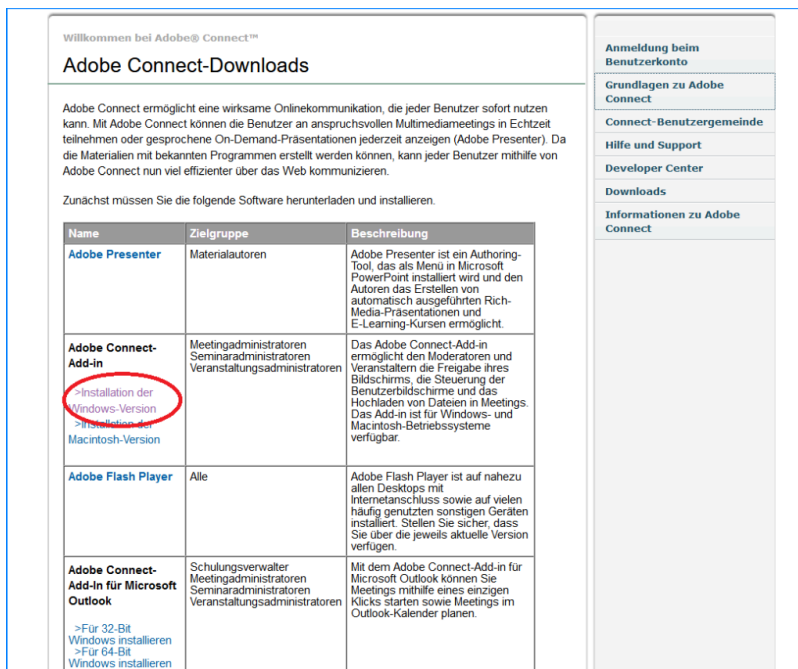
Willkommen bei Adobe® Connect™

Adobe Connect-Downloads

Adobe Connect ermöglicht eine wirksame Onlinekommunikation, die jeder Benutzer sofort nutzen kann. Mit Adobe Connect können die Benutzer an anspruchsvollen Multimediameetings in Echtzeit teilnehmen oder gesprochene On-Demand-Präsentationen jederzeit anzeigen (Adobe Presenter). Da die Materialien mit bekannten Programmen erstellt werden können, kann jeder Benutzer mithilfe von Adobe Connect nun viel effizienter über das Web kommunizieren.

Zunächst müssen Sie die folgende Software herunterladen und installieren.

| Name | Zielgruppe | Beschreibung |
|---|---|---|
| Adobe Presenter | Materialautoren | Adobe Presenter ist ein Authoring-Tool, das als Menü in Microsoft PowerPoint installiert wird und den Autoren das Erstellen von automatisch ausgeführten Rich-Media-Präsentationen und E-Learning-Kursen ermöglicht. |
| Adobe Connect-Add-in >Installation der Windows-Version >Installation der Macintosh-Version | Meetingadministratoren Seminaradministratoren Veranstaltungsadministratoren | Das Adobe Connect-Add-in ermöglicht den Moderatoren und Veranstaltern die Freigabe ihres Bildschirms, die Steuerung der Benutzerbildschirme und das Hochladen von Dateien in Meetings. Das Add-in ist für Windows- und Macintosh-Betriebssysteme verfügbar. |
| Adobe Flash Player | Alle | Adobe Flash Player ist auf nahezu allen Desktops mit Internetanschluss sowie auf vielen häufig genutzten sonstigen Geräten installiert. Stellen Sie sicher, dass Sie über die jeweils aktuelle Version verfügen. |
| Adobe Connect-Add-In für Microsoft Outlook >Für 32-Bit Windows installieren >Für 64-Bit Windows installieren | Schulungsverwalter Meetingadministratoren Seminaradministratoren Veranstaltungsadministratoren | Mit dem Adobe Connect-Add-in für Microsoft Outlook können Sie Meetings mithilfe eines einzigen Klicks starten sowie Meetings im Outlook-Kalender planen. |

Anmeldung beim Benutzerkonto
Grundlagen zu Adobe Connect
Connect-Benutzergemeinde
Hilfe und Support
Developer Center
Downloads
Informationen zu Adobe Connect